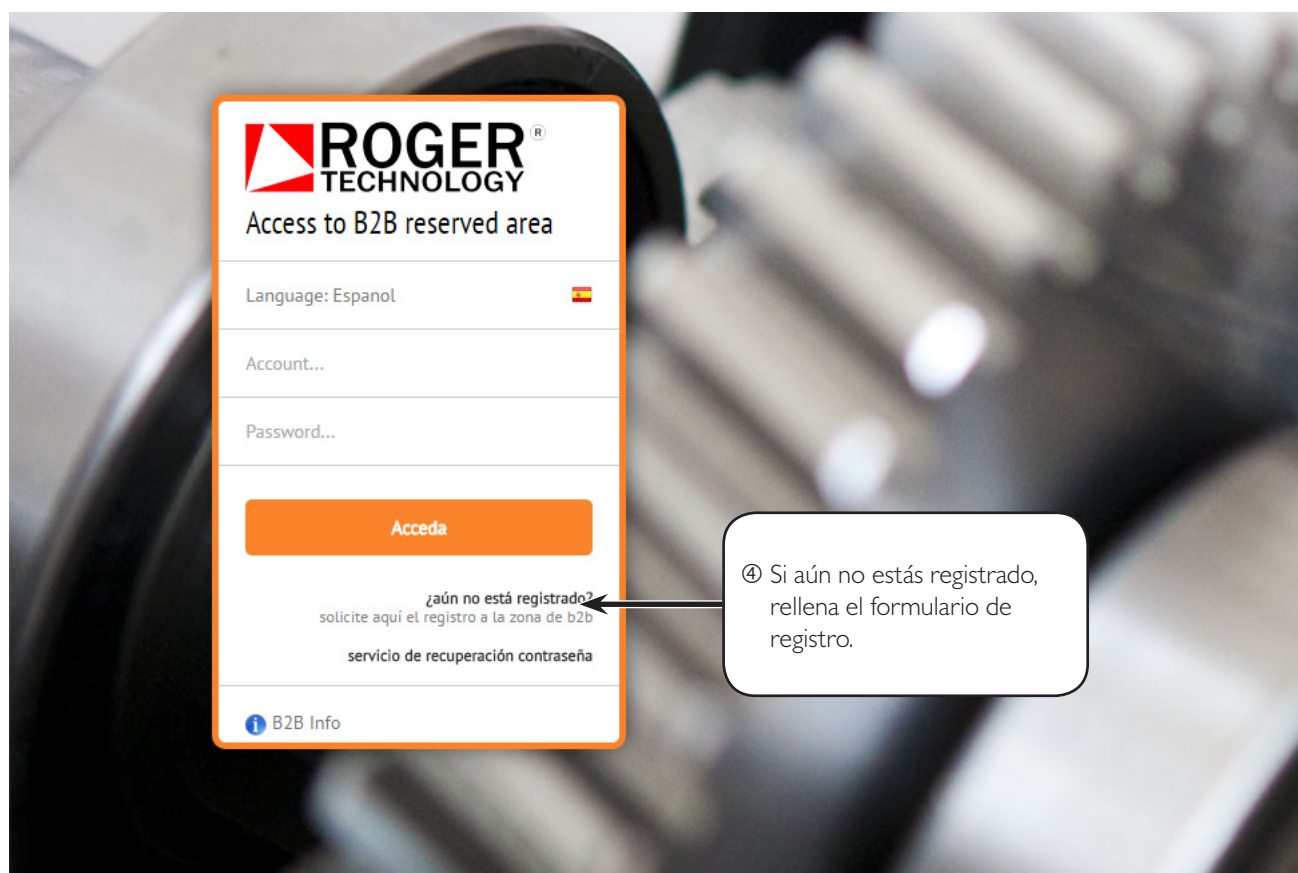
ROGER®
TECHNOLOGY

Access to B2B reserved area

Language: Espanol

Account...

Password...

Acceda

¿aún no está registrado?
solicite aquí el registro a la zona de b2b

servicio de recuperación contraseña

B2B Info

④ Si aún no estás registrado, rellena el formulario de registro.